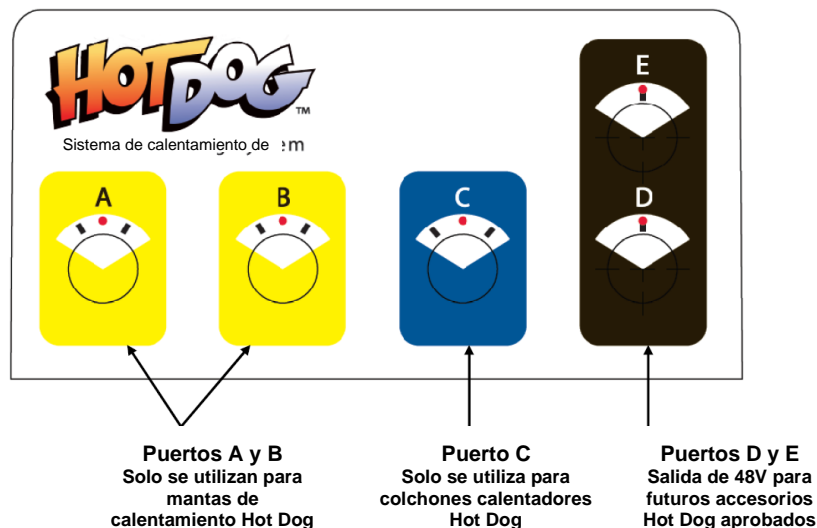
HOTDOG™

Sistema de calentamiento de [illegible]em

A

B

C

E

D

Puertos A y B
Solo se utilizan para mantas de calentamiento Hot Dog

Puerto C
Solo se utiliza para colchones calentadores Hot Dog

Puertos D y E
Salida de 48V para futuros accesorios Hot Dog aprobados